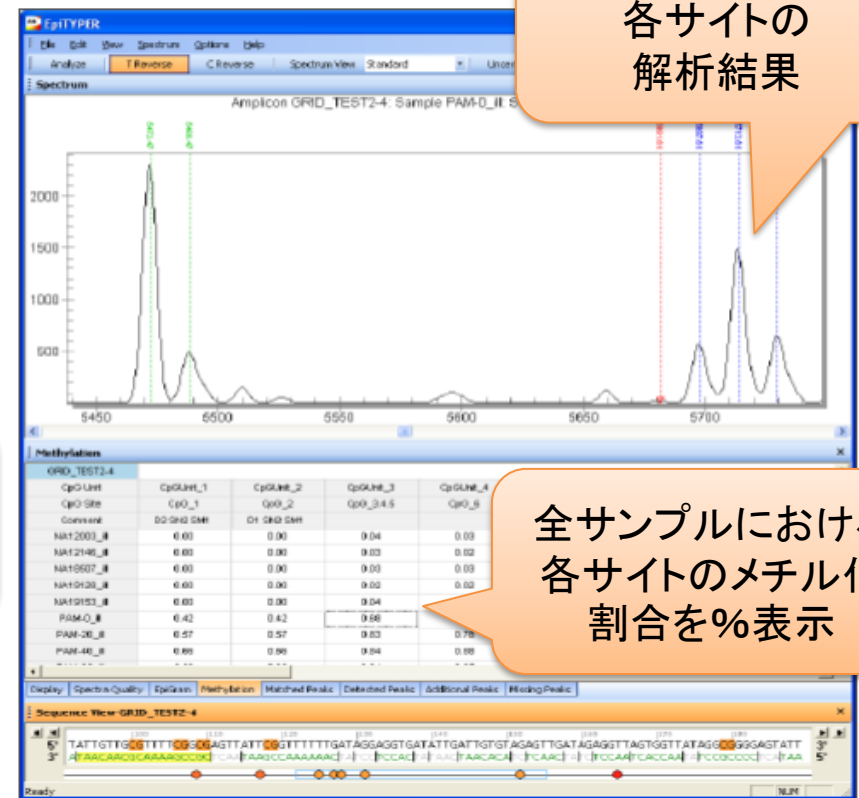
EpiTYPER

File Edit View Spectrum Options Help

Analyze T Reverse C Reverse Spectrum View Standard

Spectrum

Amplicon GRID_TEST2-4: Sample PAM-0_II: S

2000

1500

1000

500

5450 5500 5550 5600 5650 5700

各サイトの
解析結果

Methylation

GRID_TEST2-4

| CpG Unit | CpGUnit_1 | CpGUnit_2 | CpGUnit_3 | CpGUnit_4 |
|---|---|---|---|---|
| CpG Site | CpG_1 | CpG_2 | CpG_3.4.5 | CpG_6 |
| Comment | D2 Sh2 Sh4 | D1 Sh2 Sh4 | | |
| NA12003_II | 0.00 | 0.00 | 0.04 | 0.03 |
| NA12146_II | 0.00 | 0.00 | 0.03 | 0.02 |
| NA18507_II | 0.00 | 0.00 | 0.03 | 0.03 |
| NA19128_II | 0.00 | 0.00 | 0.02 | 0.02 |
| NA19153_II | 0.00 | 0.00 | 0.04 | |
| PAM-0_II | 0.42 | 0.42 | 0.68 | |
| PAM-20_II | 0.57 | 0.57 | 0.83 | 0.78 |
| PAM-40_II | 0.86 | 0.86 | 0.84 | 0.88 |

全サンプルにおけ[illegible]
各サイトのメチル化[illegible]
割合を%表示

Display Spectra Quality EpiGram Methylation Matched Peaks Detected Peaks Additional Peaks Missing Peaks

Sequence View-GRID_TEST2-4

5' TATTGTTGCGTTTTCGCGAGTTATTCGTTTTTTTGATAGGAGGTGATATTGATTGTGTAGAGTTGATAGAGGTTAGTGGTTATAGGCGGGAGTATT 3'
3' ATAACAACGCAAAAGCGCTCAATAAGCCAAAAAACTATCCTCCACTATAACTAACACATCTCAACTATCTCCAATCACCAATATCCGCCCTCATAA 5'

Ready NUM